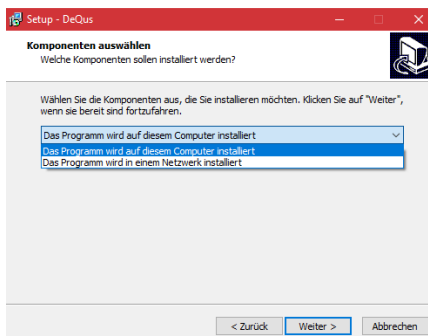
Setup - DeQus

Komponenten auswählen
Welche Komponenten sollen installiert werden?

Wählen Sie die Komponenten aus, die Sie installieren möchten. Klicken Sie auf "Weiter", wenn sie bereit sind fortzufahren.

Das Programm wird auf diesem Computer installiert

Das Programm wird auf diesem Computer installiert
Das Programm wird in einem Netzwerk installiert

< Zurück
Weiter >
Abbrechen